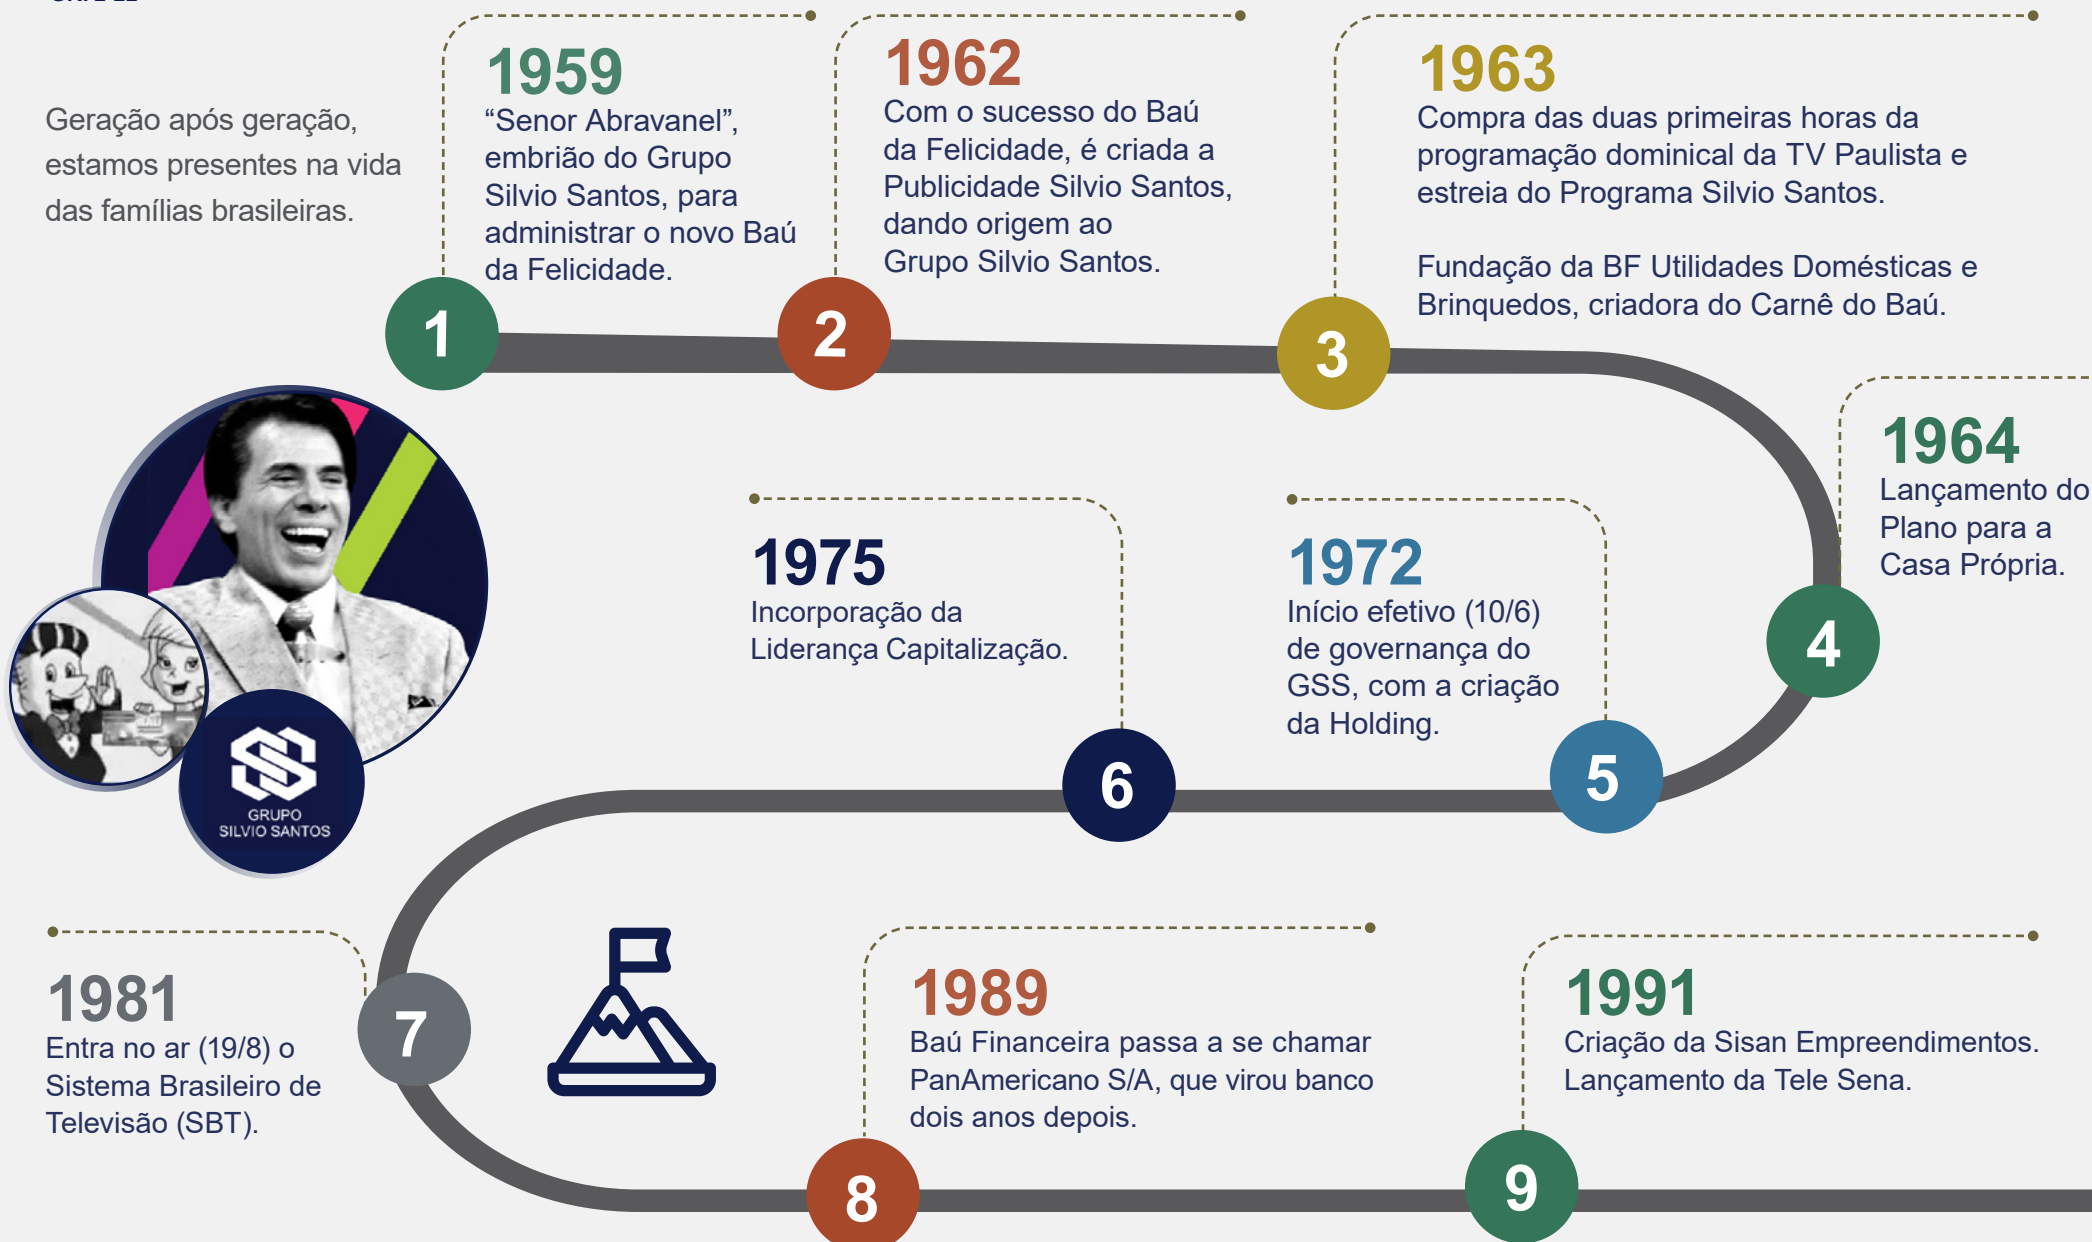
Geração após geração, estamos presentes na vida das famílias brasileiras.

1959
"Senor Abravanel", embrião do Grupo Silvio Santos, para administrar o novo Baú da Felicidade.

1

1962
Com o sucesso do Baú da Felicidade, é criada a Publicidade Silvio Santos, dando origem ao Grupo Silvio Santos.

2

1963
Compra das duas primeiras horas da programação dominical da TV Paulista e estreia do Programa Silvio Santos.

Fundação da BF Utilidades Domésticas e Brinquedos, criadora do Carnê do Baú.

3

1964
Lançamento do Plano para a Casa Própria.

4

1972
Início efetivo (10/6) de governança do GSS, com a criação da Holding.

5

1975
Incorporação da Liderança Capitalização.

6

GRUPO SILVIO SANTOS

1981
Entra no ar (19/8) o Sistema Brasileiro de Televisão (SBT).

7

1989
Baú Financeira passa a se chamar PanAmericano S/A, que virou banco dois anos depois.

8

1991
Criação da Sisan Empreendimentos. Lançamento da Tele Sena.

9